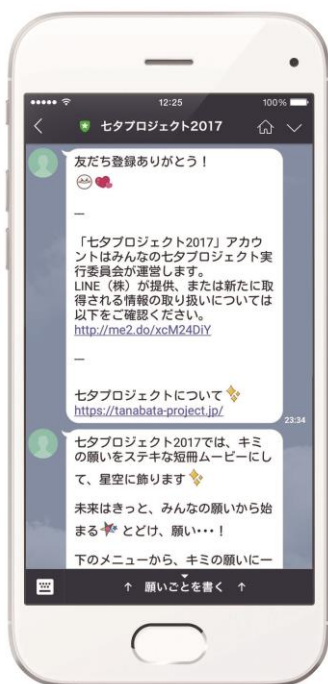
12:25 100%

七夕プロジェクト2017

友だち登録ありがとう！

—

「七夕プロジェクト2017」アカウントはみんなの七夕プロジェクト実行委員会が運営します。
LINE（株）が提供、または新たに取得される情報の取り扱いについては以下をご確認ください。
http://me2.do/xcM24DiY

—

七夕プロジェクトについて
https://tanabata-project.jp/

23:34

七夕プロジェクト2017では、キミの願いをステキな短冊ムービーにして、星空に飾ります

未来はきっと、みんなの願いから始まる とどけ、願い・・・！

下のメニューから、キミの願いに一

↑ 願いごとを書く ↑